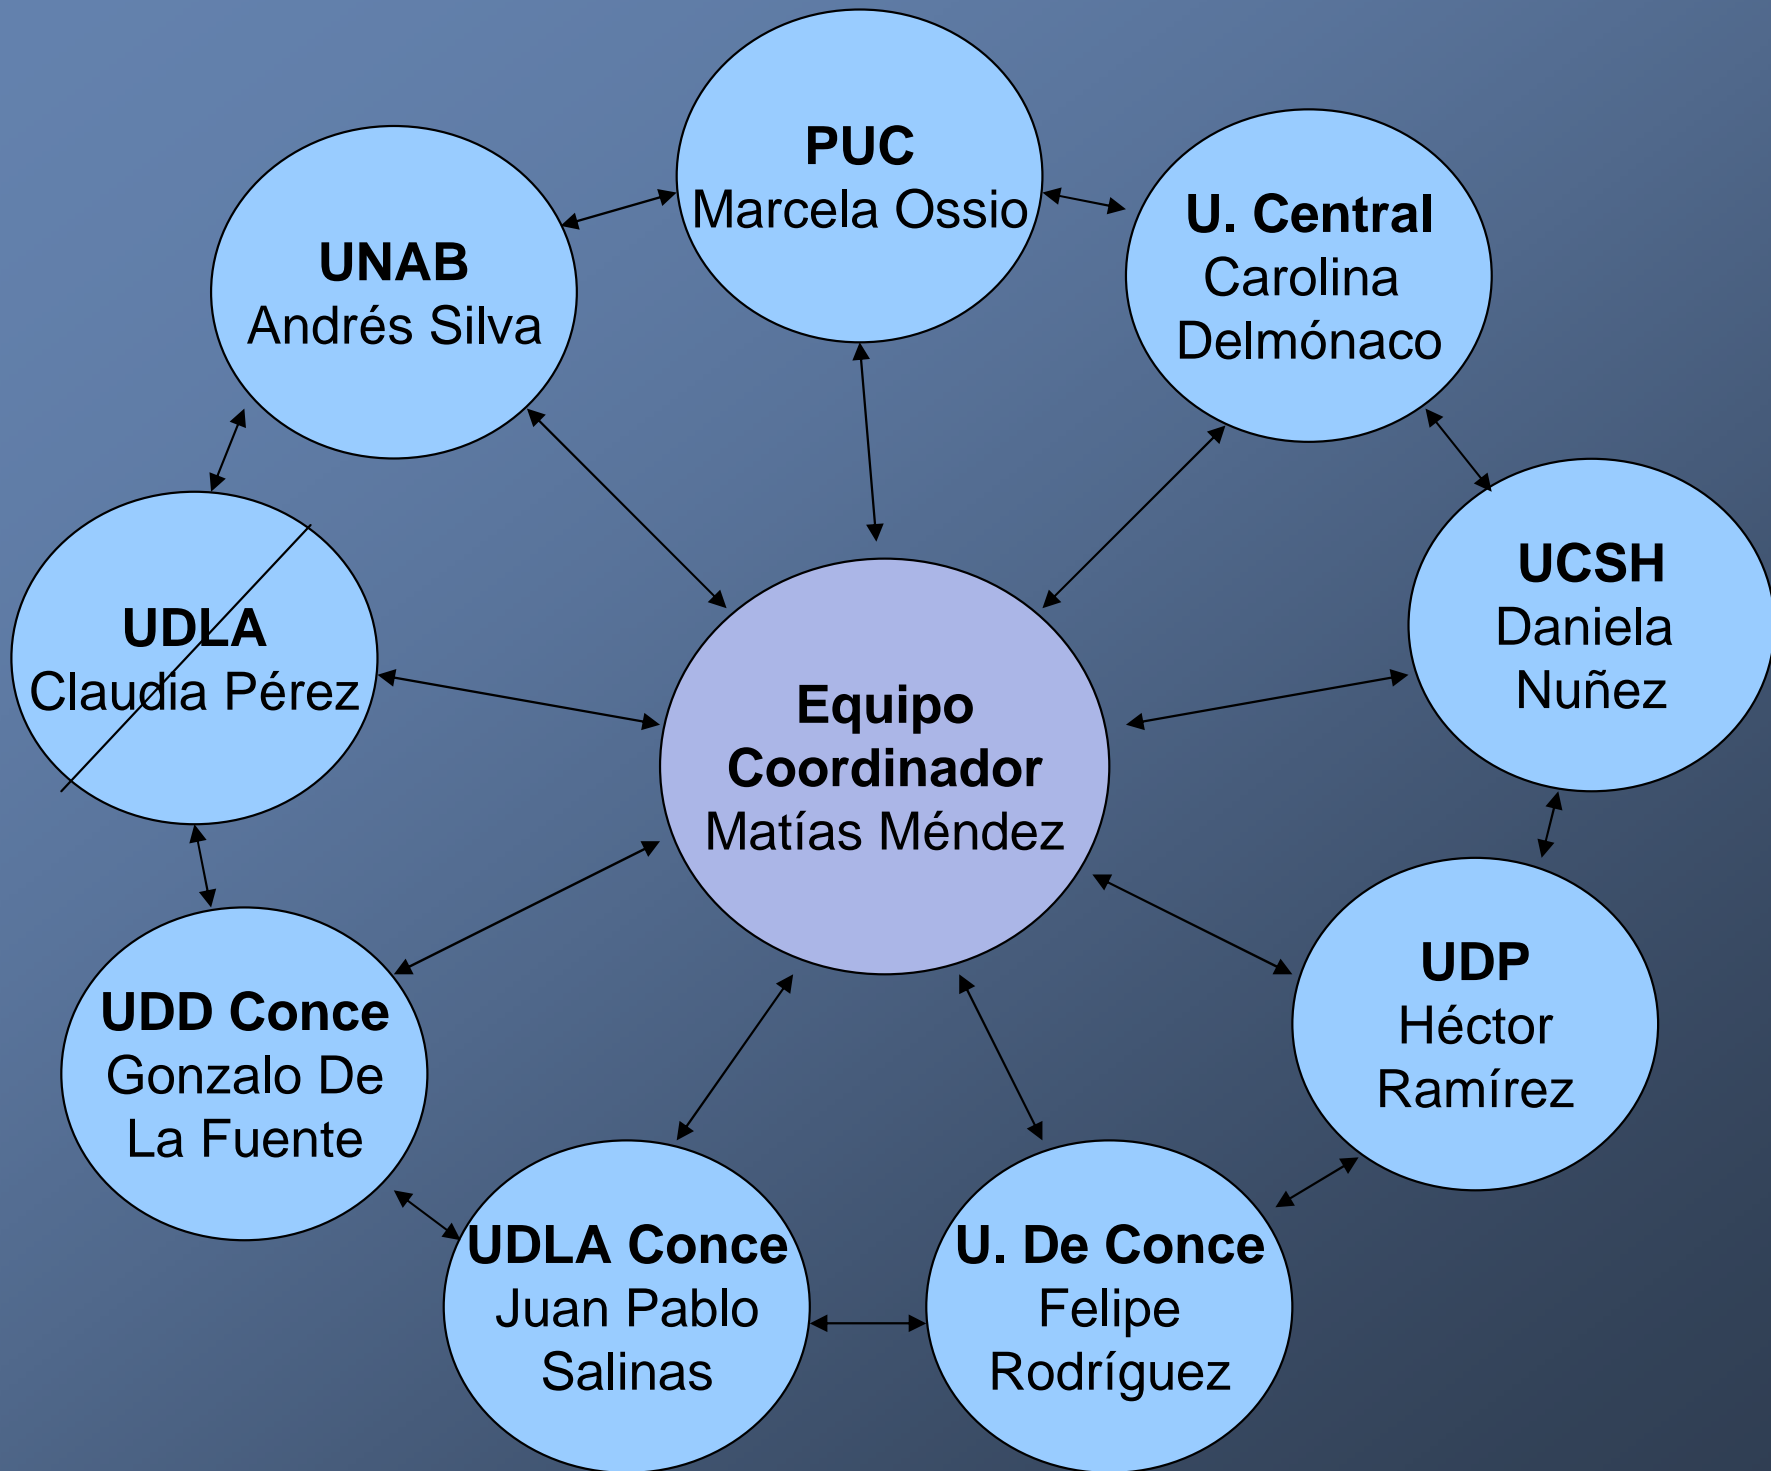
PUC
Marcela Ossio

UNAB
Andrés Silva

U. Central
Carolina Delmónaco

UDLA
Claudia Pérez

Equipo Coordinador
Matías Méndez

UCSH
Daniela Nuñez

UDP
Héctor Ramírez

UDD Conce
Gonzalo De La Fuente

UDLA Conce
Juan Pablo Salinas

U. De Conce
Felipe Rodríguez